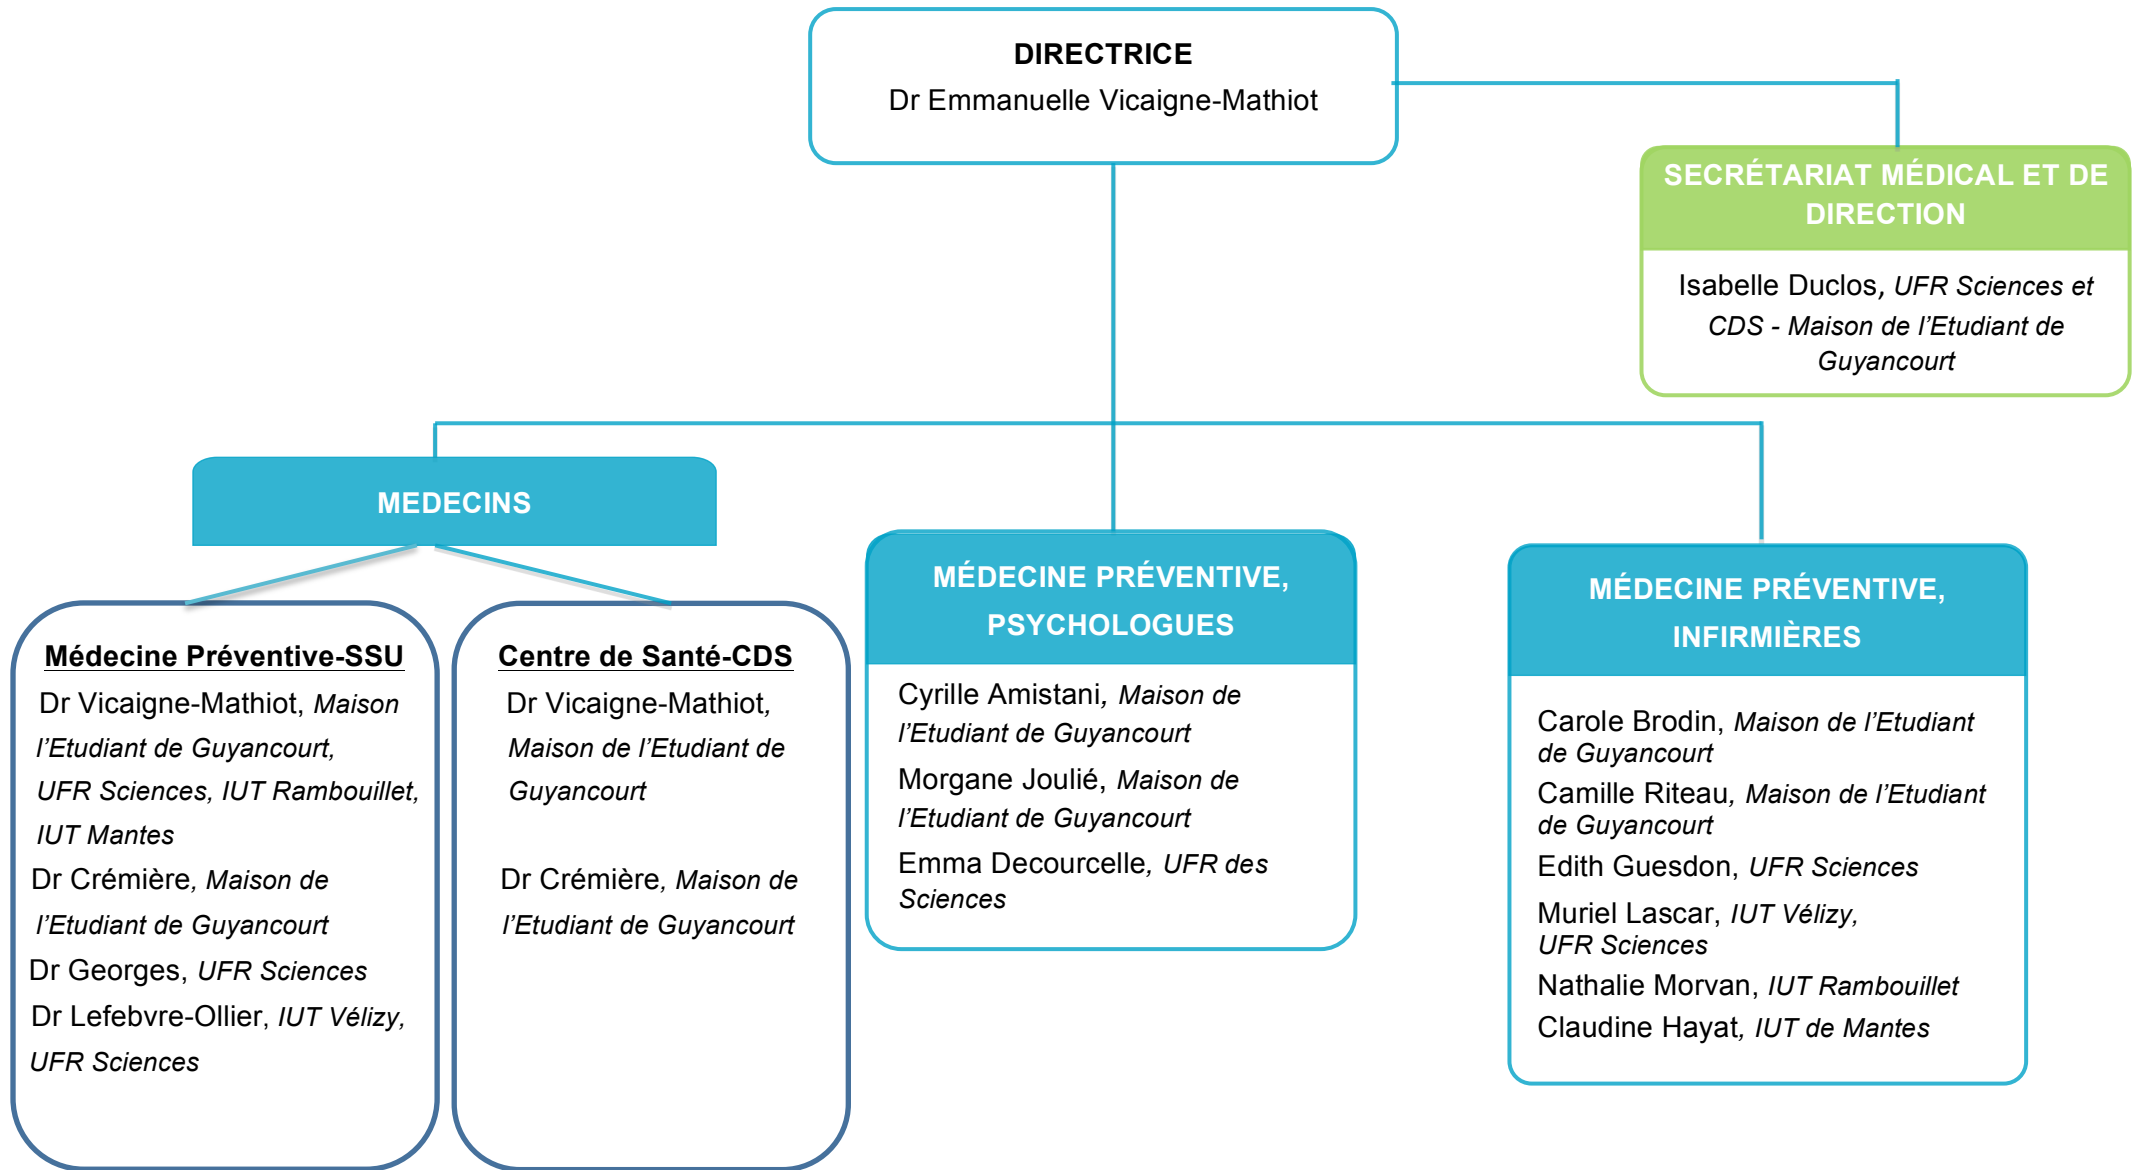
DIRECTRICE
Dr Emmanuelle Vicaigne-Mathiot

SECRÉTARIAT MÉDICAL ET DE DIRECTION

Isabelle Duclos, UFR Sciences et CDS - Maison de l'Etudiant de Guyancourt

MEDECINS

Médecine Préventive-SSU

Dr Vicaigne-Mathiot, Maison l'Etudiant de Guyancourt, UFR Sciences, IUT Rambouillet, IUT Mantes

Dr Crémière, Maison de l'Etudiant de Guyancourt

Dr Georges, UFR Sciences

Dr Lefebvre-Ollier, IUT Vélizy, UFR Sciences

Centre de Santé-CDS

Dr Vicaigne-Mathiot, Maison de l'Etudiant de Guyancourt

Dr Crémière, Maison de l'Etudiant de Guyancourt

MÉDECINE PRÉVENTIVE, PSYCHOLOGUES

Cyrille Amistani, Maison de l'Etudiant de Guyancourt

Morgane Joulié, Maison de l'Etudiant de Guyancourt

Emma Decourcelle, UFR des Sciences

MÉDECINE PRÉVENTIVE, INFIRMIÈRES

Carole Brodin, Maison de l'Etudiant de Guyancourt

Camille Riteau, Maison de l'Etudiant de Guyancourt

Edith Guesdon, UFR Sciences

Muriel Lascar, IUT Vélizy, UFR Sciences

Nathalie Morvan, IUT Rambouillet

Claudine Hayat, IUT de Mantes